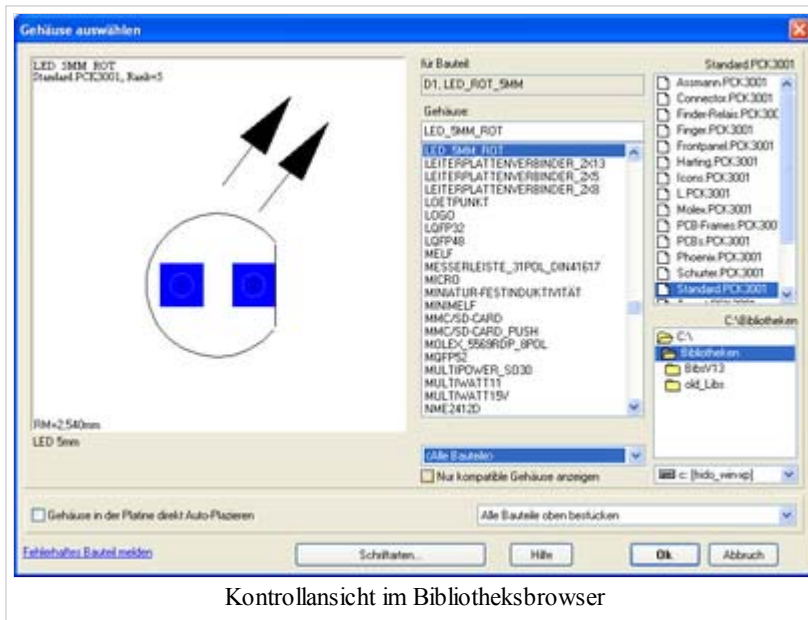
Gehäuse auswählen

LED 5MM ROT
Standard.PCK3001, Raster=5

RM=2,540mm
LED 5mm

für Bauteil
D1, LED_ROT_5MM

Gehäuse
LED_5MM_ROT

LED_5MM_ROT
LEITERPLATTENVERBINDER_2X13
LEITERPLATTENVERBINDER_2X5
LEITERPLATTENVERBINDER_2X8
LOETPUNKT
LOGO
LQFP32
LQFP48
MELF
MESSERLEISTE_31POL_DIN41617
MICRO
MINIATUR-FESTINDUKTIVITÄT
MINIMELF
MMC/SD-CARD
MMC/SD-CARD_PUSH
MOLEX_5569RDP_8POL
MQFP52
MULTIPOWER_SO30
MULTIWATT11
MULTIWATT15V
NME2412D

<Alle Bauteile>

Nur kompatible Gehäuse anzeigen

Standard.PCK3001
Assmann.PCK3001
Connector.PCK3001
Finder-Relais.PCK300
Finger.PCK3001
Frontpanel.PCK3001
Harting.PCK3001
Icons.PCK3001
L.PCK3001
Molex.PCK3001
PCB-Frames.PCK300
PCBs.PCK3001
Phoenix.PCK3001
Schuter.PCK3001
Standard.PCK3001

C:\Bibliotheken
C:\
Bibliotheken
BibsV13
old_Libs

c: [fido_win-xp]

Gehäuse in der Platine direkt Auto-Plazieren

Alle Bauteile oben bestücken

Fehlerhaftes Bauteil melden

Schriftarten...

Hilfe

Ok

Abbruch

Kontrollansicht im Bibliotheksbrowser